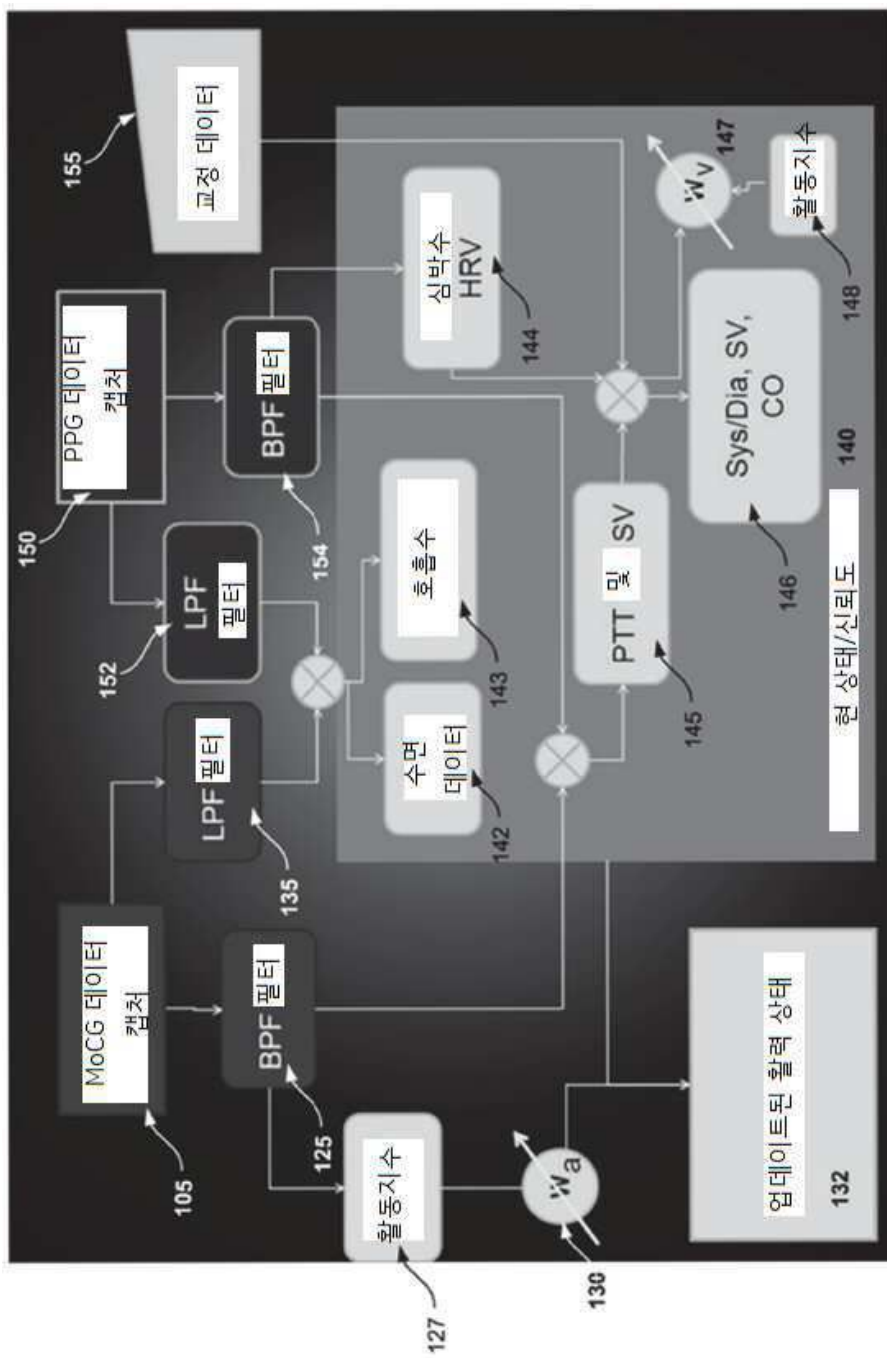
155
교정 데이터
150
PPG 데이터 캡처
152
LPF 필터
154
BPF 필터
135
LPF 필터
105
MoCG 데이터 캡처
125
BPF 필터
127
활동지수
130
$W_a$
132
업데이트된 혈력 상태
144
심박수 HRV
147
$W_v$
148
활동지수
143
호흡수
142
수면 데이터
145
PTT 및 SV
146
Sys/Dia, SV, CO
140
현 상태/신뢰도